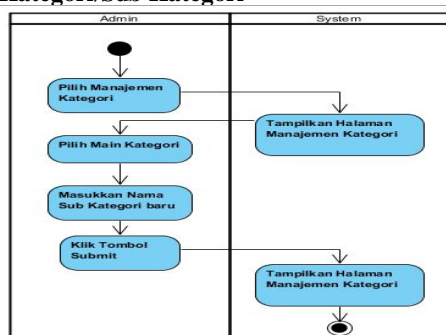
Kategori Sub Kategori

Admin

System

Pilih Manajemen Kategori

Tampilkan Halaman Manajemen Kategori

Pilih Main Kategori

Masukkan Nama Sub Kategori baru

Klik Tombol Submit

Tampilkan Halaman Manajemen Kategori